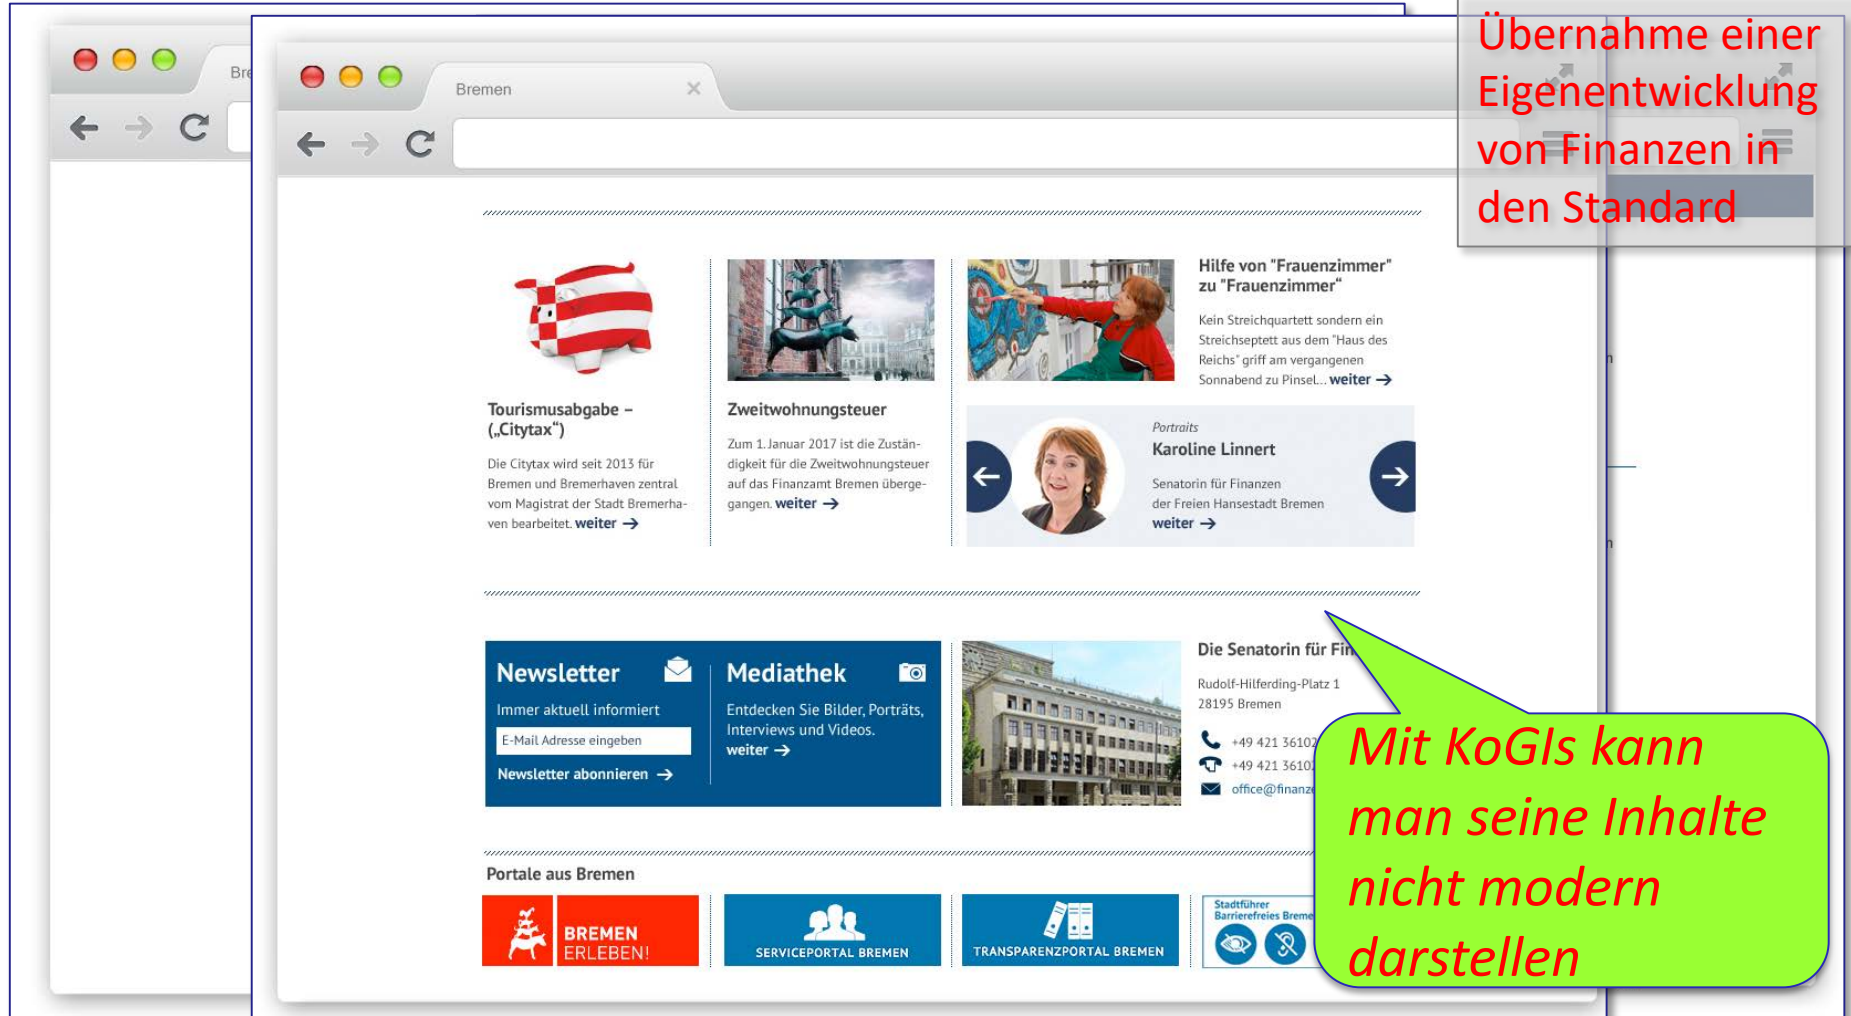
Übernahme einer Eigenentwicklung von Finanzen in den Standard

Bre

Bremen

Tourismusabgabe – („Citytax")

Die Citytax wird seit 2013 für Bremen und Bremerhaven zentral vom Magistrat der Stadt Bremerhaven bearbeitet. weiter →

Zweitwohnungsteuer

Zum 1. Januar 2017 ist die Zuständigkeit für die Zweitwohnungsteuer auf das Finanzamt Bremen übergegangen. weiter →

Hilfe von "Frauenzimmer" zu "Frauenzimmer"

Kein Streichquartett sondern ein Streichseptett aus dem "Haus des Reichs" griff am vergangenen Sonnabend zu Pinsel... weiter →

Portraits
Karoline Linnert

Senatorin für Finanzen der Freien Hansestadt Bremen
weiter →

Newsletter

Immer aktuell informiert

E-Mail Adresse eingeben

Newsletter abonnieren →

Mediathek

Entdecken Sie Bilder, Porträts, Interviews und Videos.
weiter →

Die Senatorin für Fi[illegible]

Rudolf-Hilferding-Platz 1
28195 Bremen

+49 421 36102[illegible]
+49 421 3610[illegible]
office@finanz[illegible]

Portale aus Bremen

BREMEN ERLEBEN!

SERVICEPORTAL BREMEN

TRANSPARENZPORTAL BREMEN

Stadtführer Barrierefreies Breme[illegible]

Mit KoGIs kann man seine Inhalte nicht modern darstellen